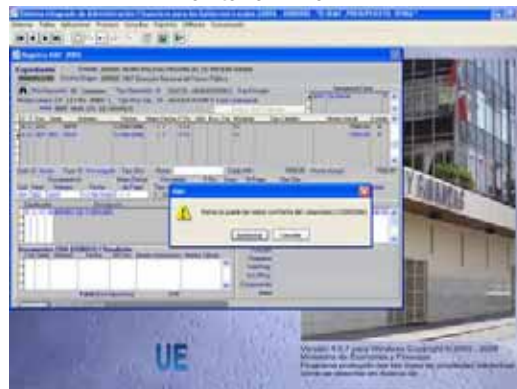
Registro SIC 2004

Expediente

Documentos

Aviso

Aceptar

Cancelar

UE

Versión 4.0.7 para Windows Copyright ©2003 - 2005
Ministerio de Economía y Finanzas
Programa protegido por las leyes de propiedad intelectual
Todos los derechos son reservados